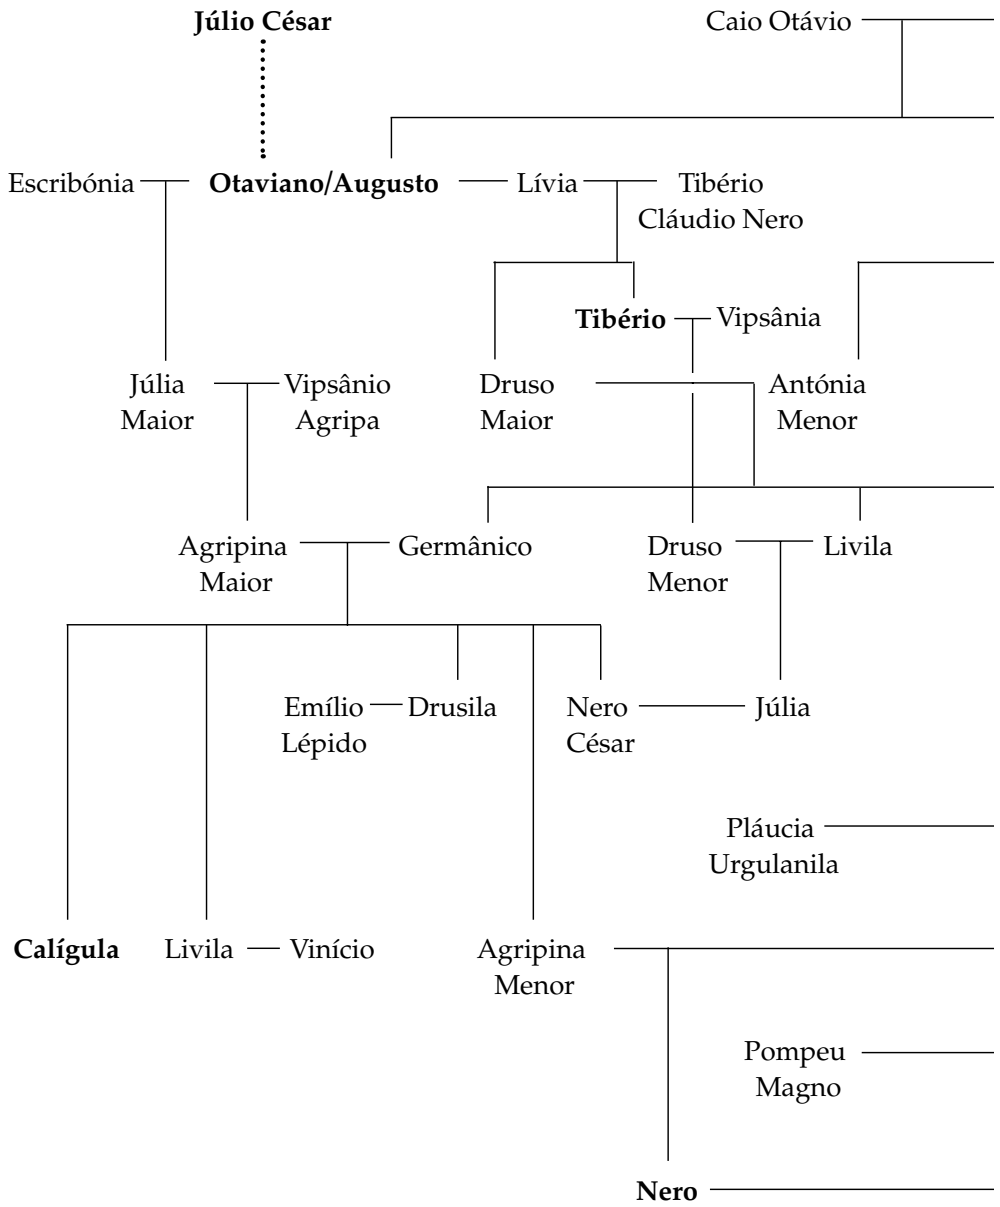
Júlio César

Caio Otávio

Escribónia

Otaviano/Augusto

Lívia

Tibério Cláudio Nero

Tibério

Vipsânia

Júlia Maior

Vipsânio Agripa

Druso Maior

Antónia Menor

Agripina Maior

Germânico

Druso Menor

Livila

Emílio Lépido

Drusila

Nero César

Júlia

Pláucia Urgulanila

Calígula

Livila

Vinício

Agripina Menor

Pompeu Magno

Nero